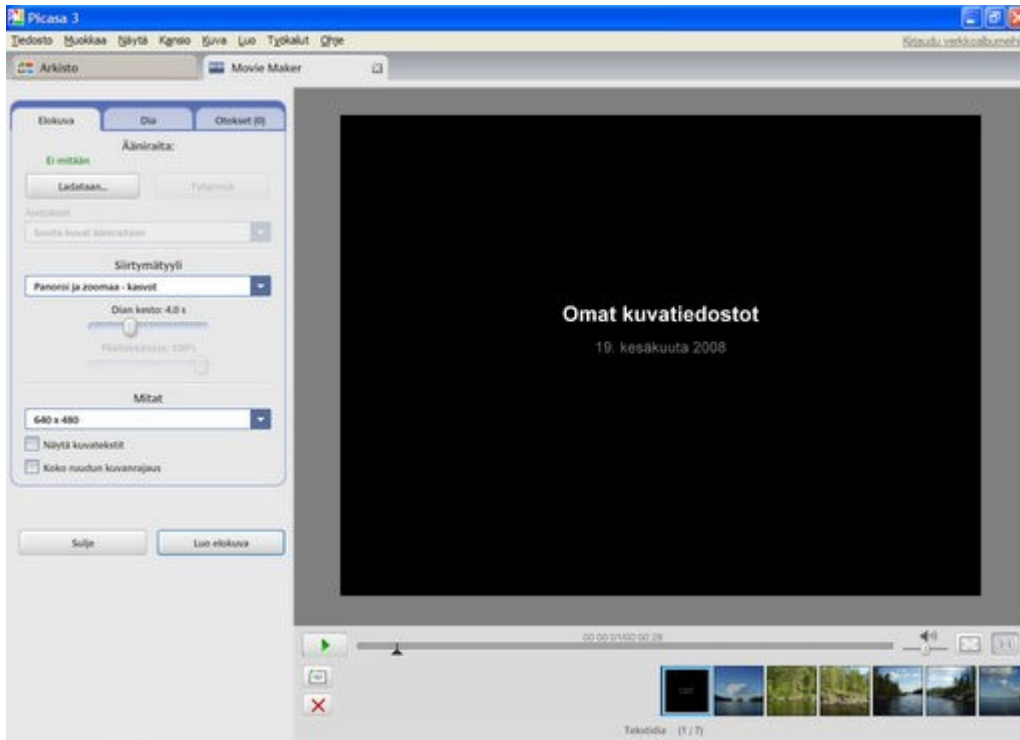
Picasa 3

Tiedosto Muokkaa Näytä Kansio Kuva Luo Työkalut Ohje

Kirjaudu verkkoalbumeih

Arkisto

Movie Maker

Elokuva

Dia

Otokset (0)

Ääniraita:

Ei mitään

Ladataan...

Tyhjennä

Asetukset

Sovita kuvat ääniraitaan

Siirtymätyyli

Panoroi ja zoomaa - kasvot

Dian kesto: 4.0 s

Päällekkäisyys: 100%

Mitat

640 x 480

Näytä kuvatekstit

Koko ruudun kuvanrajaus

Sulje

Luo elokuva

Omat kuvatiedostot

19. kesäkuuta 2008

00:00:01/00:00:28

Tekstidia (1 / 7)